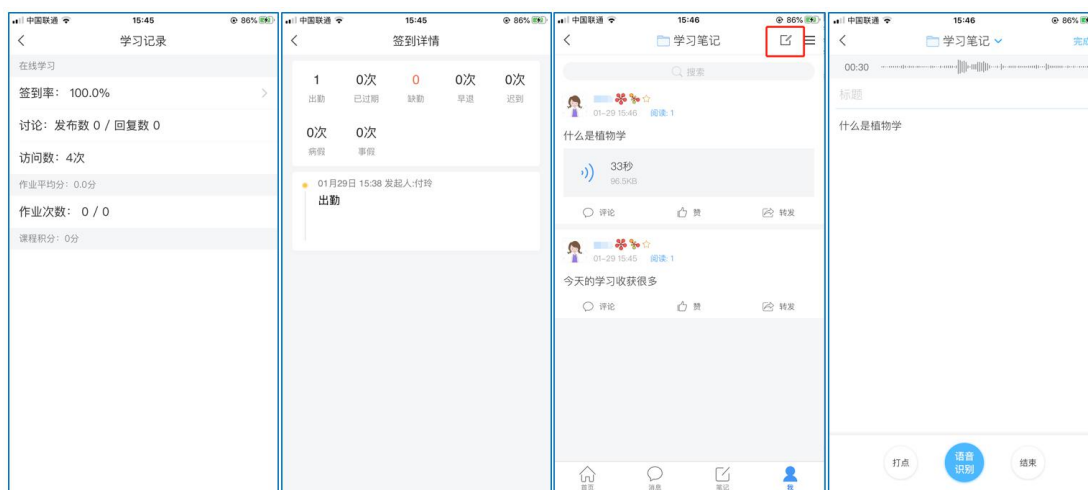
中国联通 15:45 86%

学习记录

在线学习

签到率：100.0%

讨论：发布数 0 / 回复数 0

访问数：4次

作业平均分：0.0分

作业次数：0 / 0

课程积分：0分

中国联通 15:45 86%

签到详情

| 1 | 0次 | 0 | 0次 | 0次 |
|---|---|---|---|---|
| 出勤 | 已过期 | 缺勤 | 早退 | 迟到 |

| 0次 | 0次 |
|---|---|
| 病假 | 事假 |

01月29日 15:38 发起人:付玲
出勤

中国联通 15:46 86%

学习笔记

搜索

01-29 15:46 阅读: 1

什么是植物学

33秒
96.5KB

评论 赞 转发

01-29 15:45 阅读: 1

今天的学习收获很多

评论 赞 转发

首页 消息 笔记 我

中国联通 15:46 86%

学习笔记

完成

00:30

标题

什么是植物学

打点 语音识别 结束